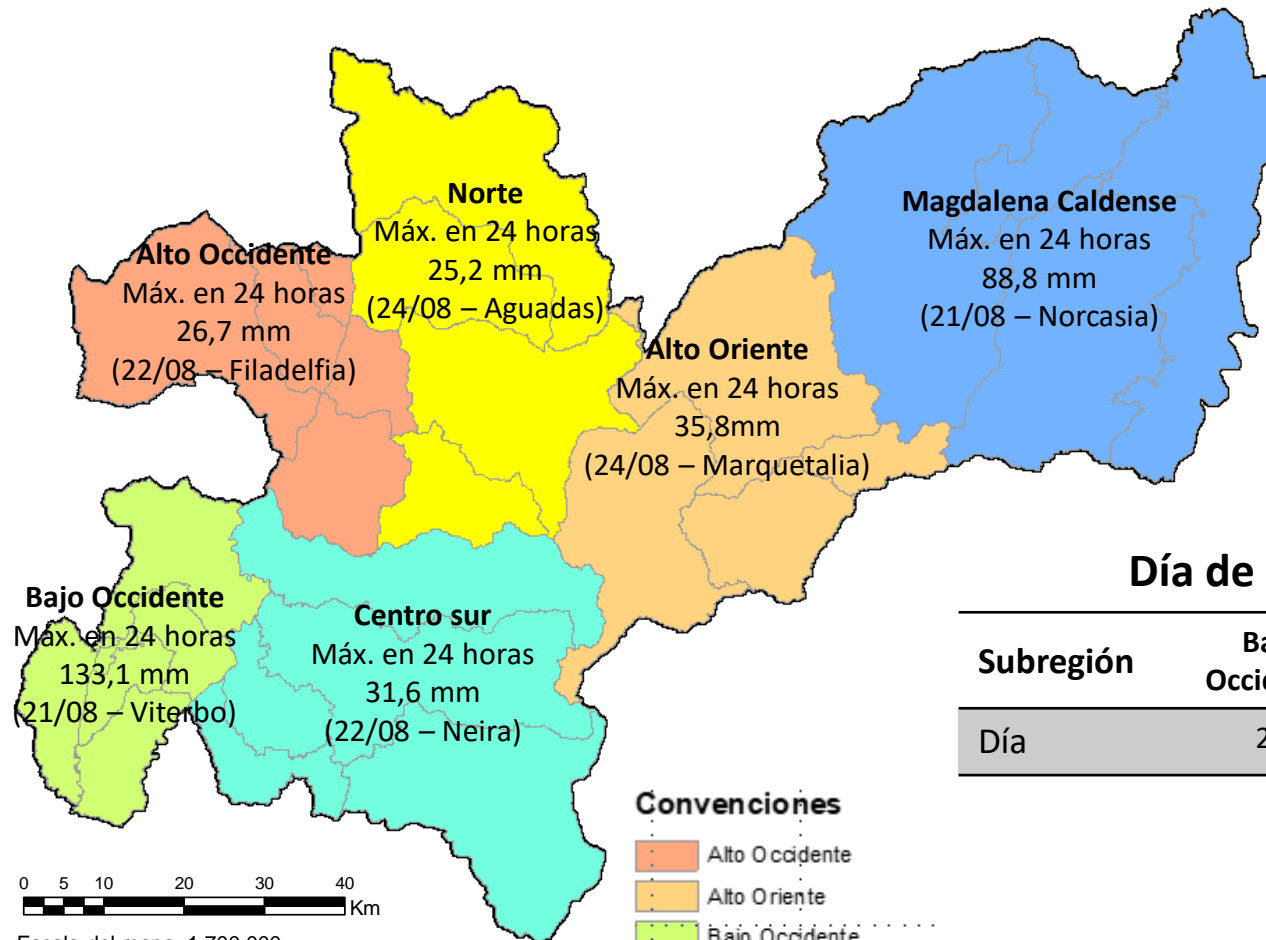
Norte
Máx. en 24 horas
25,2 mm
(24/08 – Aguadas)

Alto Occidente
Máx. en 24 horas
26,7 mm
(22/08 – Filadelfia)

Magdalena Caldense
Máx. en 24 horas
88,8 mm
(21/08 – Norcasia)

Alto Oriente
Máx. en 24 horas
35,8mm
(24/08 – Marquetalia)

Bajo Occidente
Máx. en 24 horas
133,1 mm
(21/08 – Viterbo)

Centro sur
Máx. en 24 horas
31,6 mm
(22/08 – Neira)

Día de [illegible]

| Subregión | Ba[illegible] Occi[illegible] |
|---|---|
| Día | 2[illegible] |

Convenciones
Alto Occidente
Alto Oriente
Bajo Occidente

0 5 10 20 30 40 Km
Escala del mapa 1:700.000